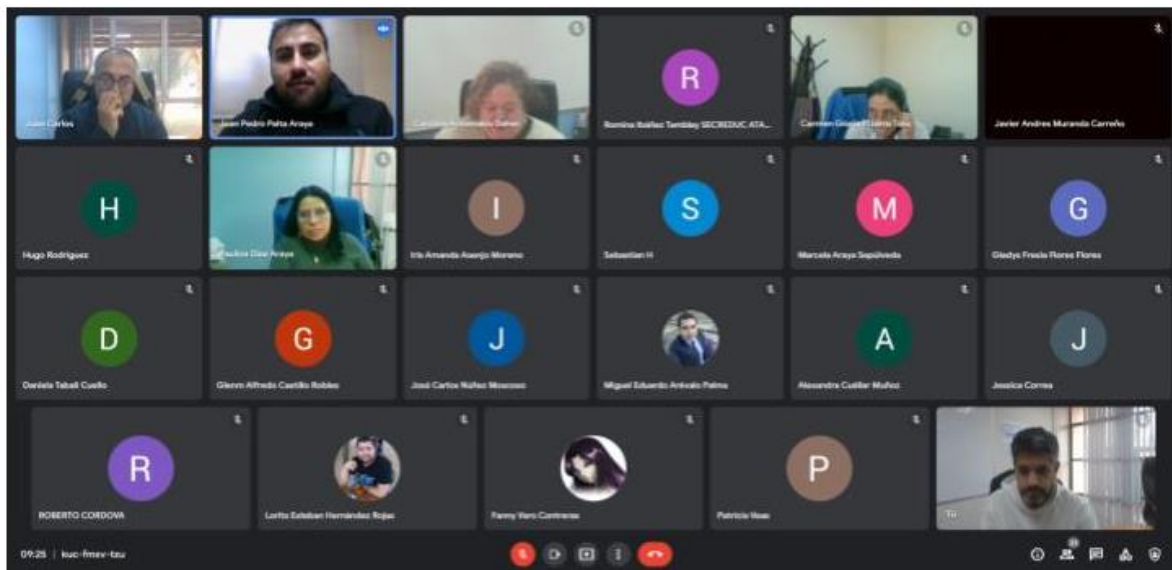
Juan Carlos
Juan Pedro Peña Araya
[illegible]
R
Romina Ibáñez Tambley SECREDUC ATA...
Carmen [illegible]
Javier Andres Muranda Carreño
H
Hugo Rodriguez
Paulina Díaz Araya
I
Iris Amanda Asenjo Moreno
S
Sebastian H
M
Marcela Araya Sepúlveda
G
Gladys Fresia Flores Flores
D
Daniela Tabali Cuello
G
Glenn Alfredo Castillo Robles
J
José Carlos Núñez Moscoso
Miguel Eduardo Arévalo Palma
A
Alexandra Cuellar Muñoz
J
Jessica Correa
R
ROBERTO CORDOVA
Lorito Esteban Hernández Rojas
Fanny Vero Contreras
P
Patricia Vasa
Tú
09:25 | kuc-fmsv-tzu